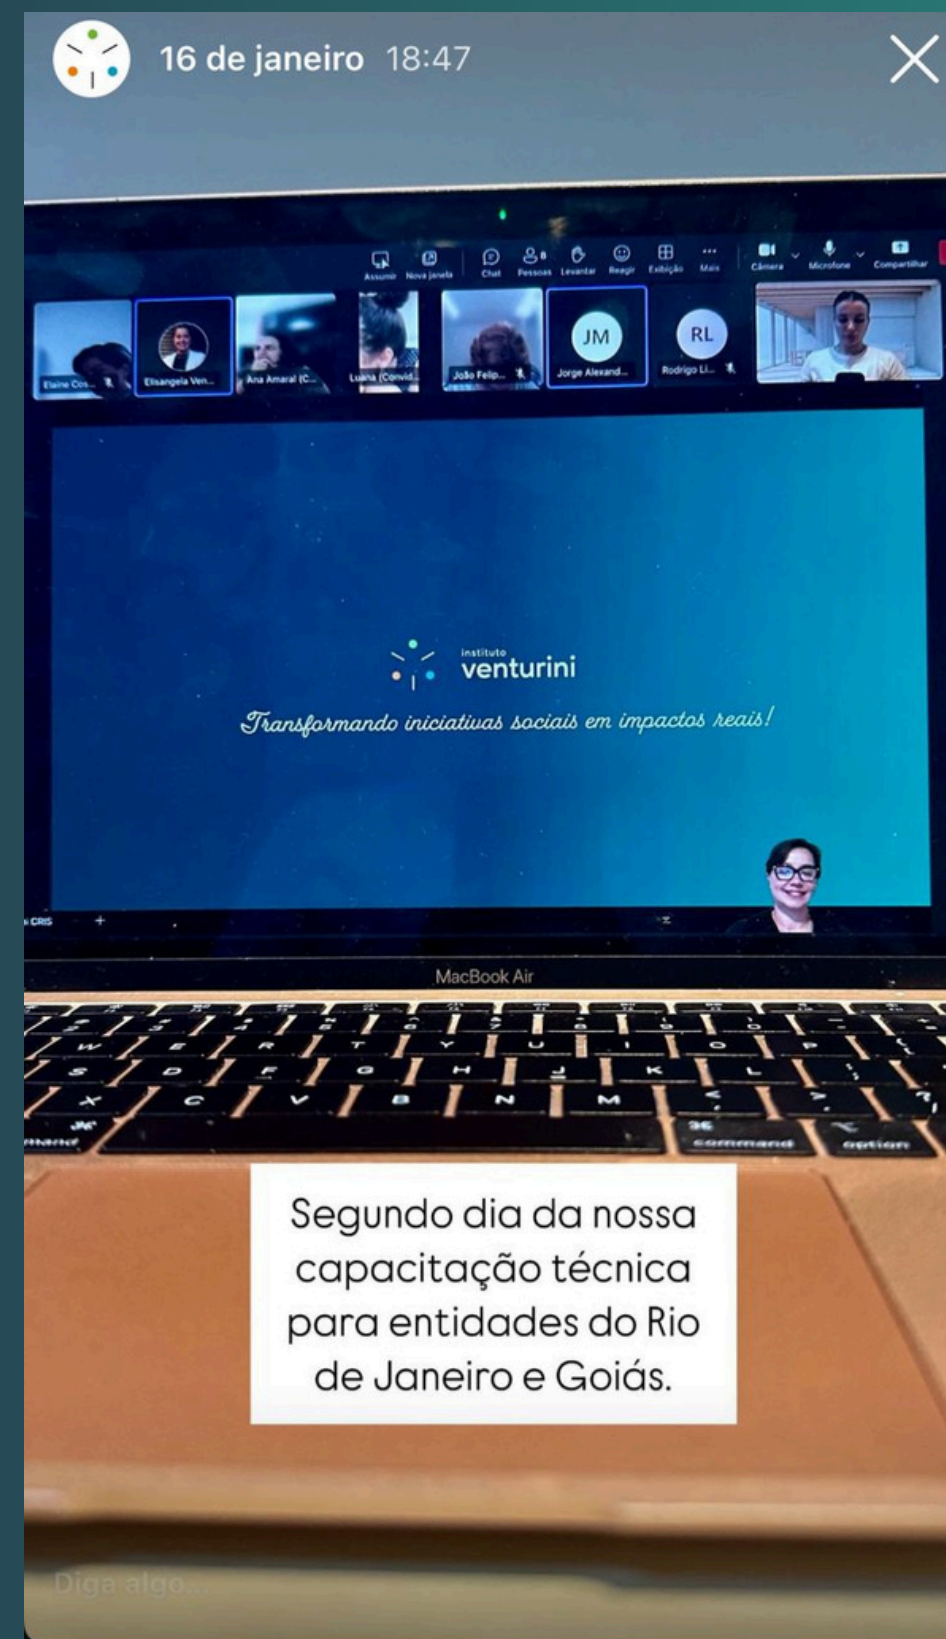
16 de janeiro 18:47

Assumir Nova janela Chat Pessoas Levantar Reagir Exibição Mais Câmera Microfone Compartilhar

Elaine Cos... Elisangela Ven... Ana Amaral (C... Luana (Convid... João Felip... JM Jorge Alexand... RL Rodrigo Li...

instituto
venturini
Transformando iniciativas sociais em impactos reais!

CRIS

MacBook Air

command command option

Segundo dia da nossa capacitação técnica para entidades do Rio de Janeiro e Goiás.

Diga algo...